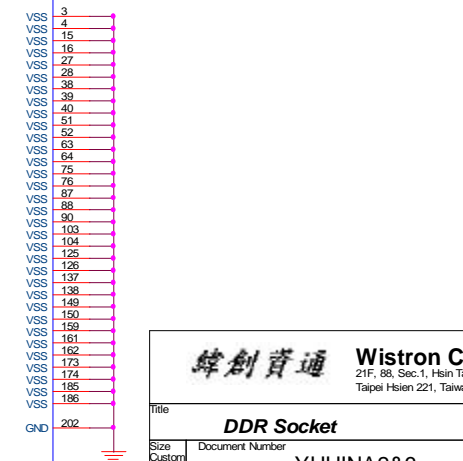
VSS 3
VSS 4
VSS 15
VSS 16
VSS 27
VSS 28
VSS 38
VSS 39
VSS 40
VSS 51
VSS 52
VSS 63
VSS 64
VSS 75
VSS 76
VSS 87
VSS 88
VSS 90
VSS 103
VSS 104
VSS 125
VSS 126
VSS 137
VSS 138
VSS 149
VSS 150
VSS 159
VSS 161
VSS 162
VSS 173
VSS 174
VSS 185
VSS 186
VSS

GND 202

緯創資通 Wistron C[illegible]
21F, 88, Sec.1, Hsin Ta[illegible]
Taipei Hsien 221, Taiwa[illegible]

Title
DDR Socket

Size
Custom
Document Number
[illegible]